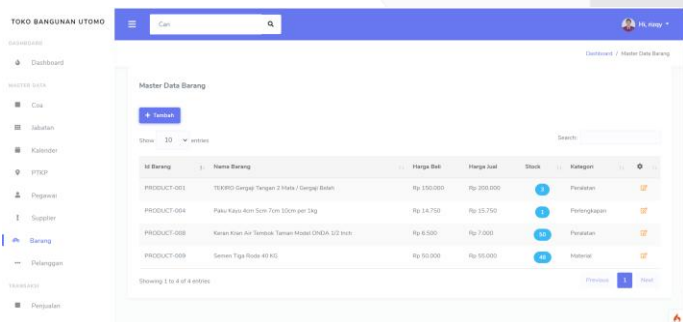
TOKO BANGUNAN UTOMO

DASHBOARD

Dashboard

MASTER DATA

Coa

Jabatan

Kalender

PTKP

Pegawai

Supplier

Barang

Pelanggan

TRANSAKSI

Penjualan

Cari

Hi, riggy

Dashboard / Master Data Barang

Master Data Barang

+ Tambah

Show 10 entries

Search:

| Id Barang | Nama Barang | Harga Beli | Harga Jual | Stock | Kategori | |
|---|---|---|---|---|---|---|
| PRODUCT-001 | TEKIRO Gergaji Tangan 2 Mata / Gergaji Belah | Rp 150.000 | Rp 200.000 | 3 | Peralatan | |
| PRODUCT-004 | Paku Kayu 4cm 5cm 7cm 10cm per 1kg | Rp 14.750 | Rp 15.750 | 1 | Perlengkapan | |
| PRODUCT-008 | Keran Kran Air Tembok Taman Model ONDA 1/2 Inch | Rp 6.500 | Rp 7.000 | 50 | Peralatan | |
| PRODUCT-009 | Semen Tiga Roda 40 KG | Rp 50.000 | Rp 55.000 | 49 | Material | |

Showing 1 to 4 of 4 entries

Previous 1 Next